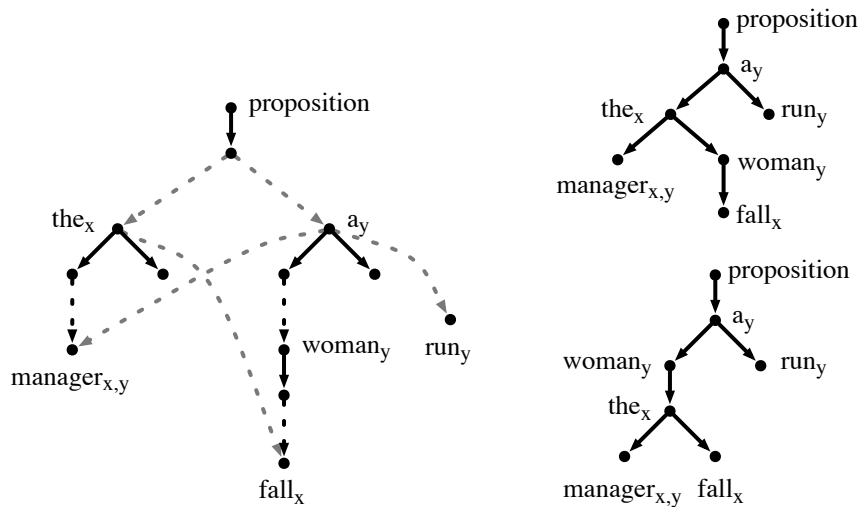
proposition
$the_x$
$a_y$
$manager_{x,y}$
$woman_y$
$run_y$
$fall_x$

proposition
$a_y$
$the_x$
$run_y$
$manager_{x,y}$
$woman_y$
$fall_x$

proposition
$a_y$
$woman_y$
$run_y$
$the_x$
$manager_{x,y}$
$fall_x$